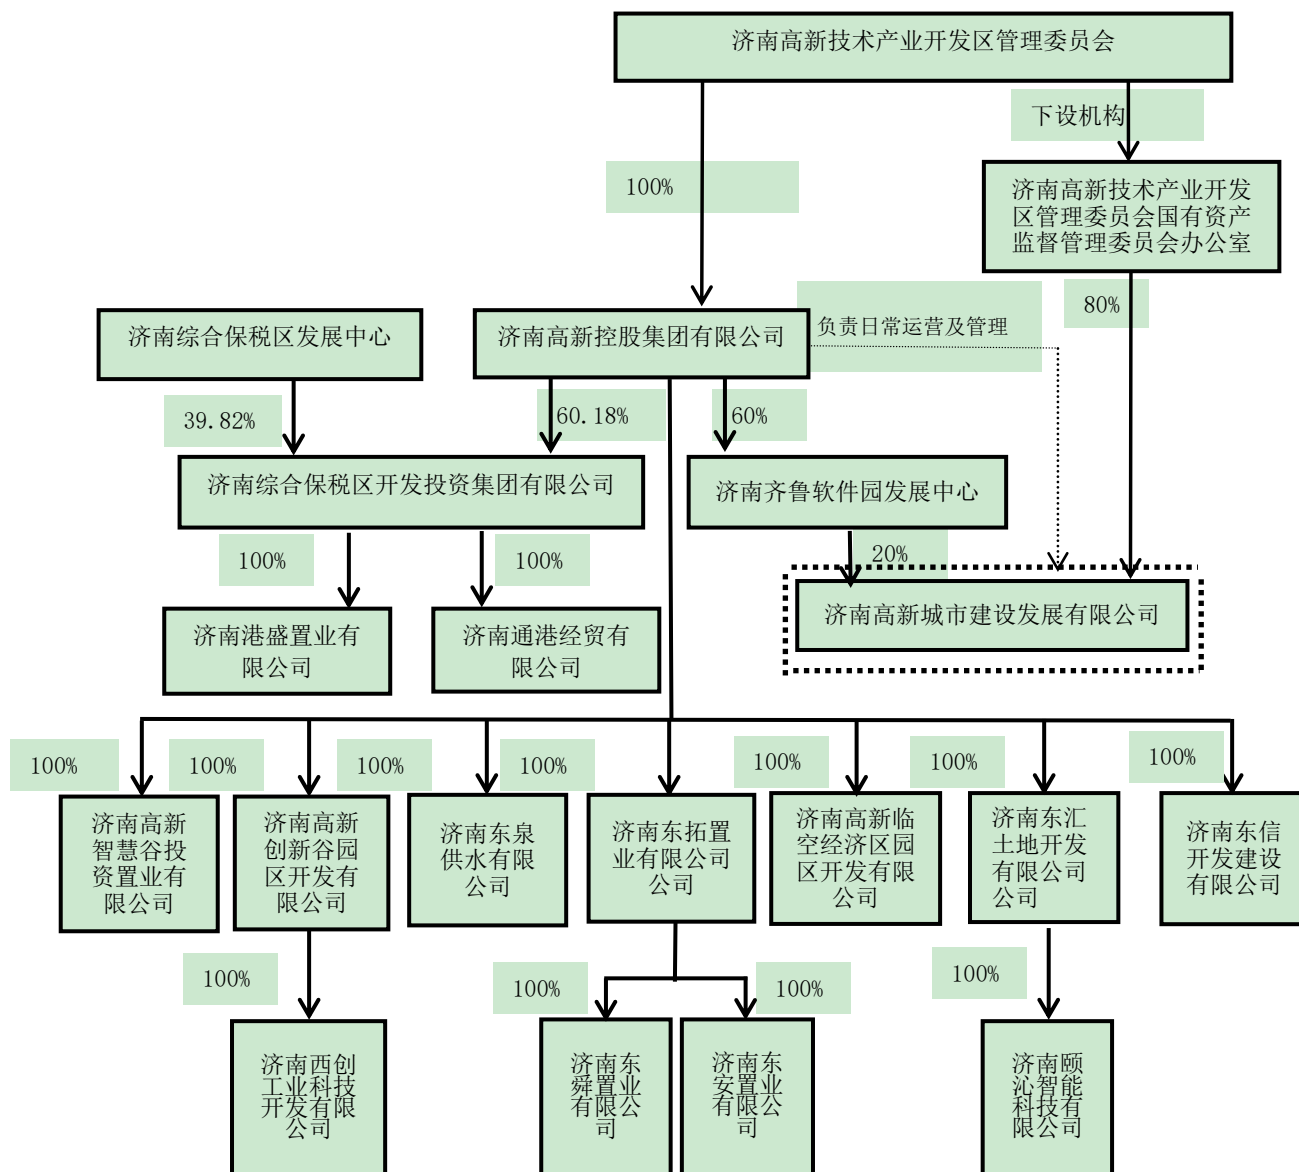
济南高新技术产业开发区管理委员会

下设机构

100%

济南高新技术产业开发区管理委员会国有资产监督管理委员会办公室

80%

负责日常运营及管理

济南综合保税区发展中心

济南高新控股集团有限公司

39.82%

60.18%

60%

济南综合保税区开发投资集团有限公司

济南齐鲁软件园发展中心

100%

100%

20%

济南高新城市建设发展有限公司

济南港盛置业有限公司

济南通港经贸有限公司

100%

100%

100%

100%

100%

100%

100%

100%

济南高新智慧谷投资置业有限公司

济南高新创新谷园区开发有限公司

济南东泉供水有限公司

济南东拓置业有限公司

济南高新临空经济区园区开发有限公司

济南东汇土地开发有限公司

济南东信开发建设有限公司

100%

100%

100%

100%

济南西创工业科技开发有限公司

济南东舜置业有限公司

济南东安置业有限公司

济南颐沁智能科技有限公司